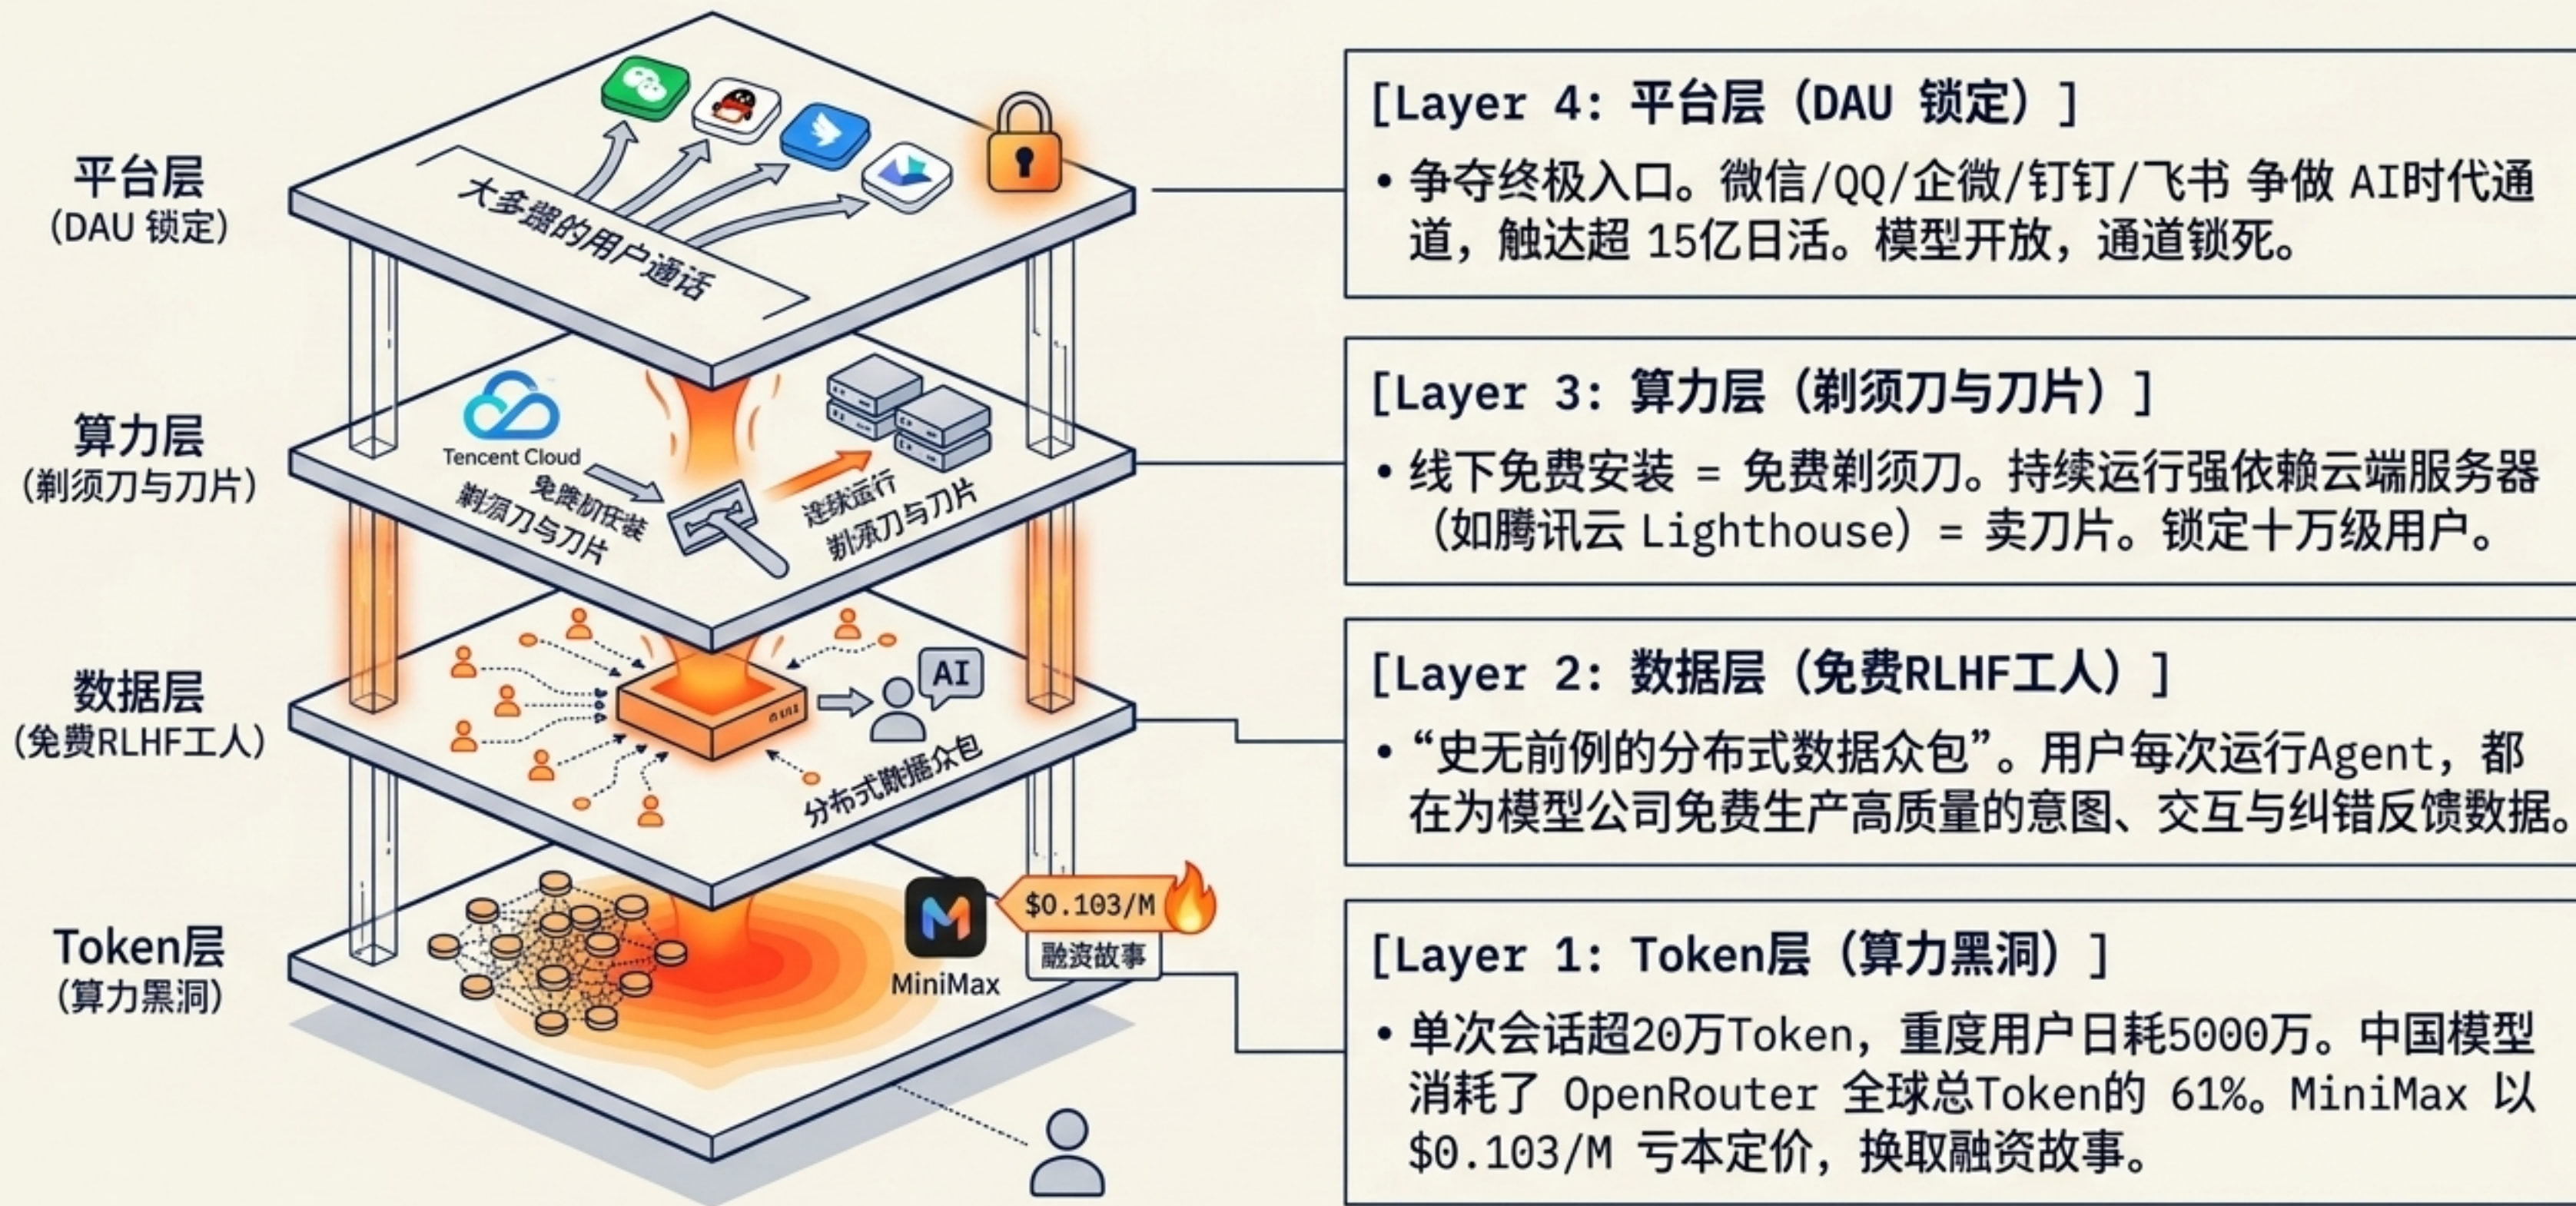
平台层
(DAU 锁定)

大多数的用户通话

算力层
(剃须刀与刀片)

Tencent Cloud
免费初任装
剃须刀与刀片
连续运行
剃须刀与刀片

数据层
(免费RLHF工人)

AI
分布式数据众包

Token层
(算力黑洞)

MiniMax
$0.103/M
融资故事

[Layer 4: 平台层（DAU 锁定）]
• 争夺终极入口。微信/QQ/企微/钉钉/飞书 争做 AI时代通道，触达超 15亿日活。模型开放，通道锁死。

[Layer 3: 算力层（剃须刀与刀片）]
• 线下免费安装 = 免费剃须刀。持续运行强依赖云端服务器（如腾讯云 Lighthouse）= 卖刀片。锁定十万级用户。

[Layer 2: 数据层（免费RLHF工人）]
• “史无前例的分布式数据众包”。用户每次运行Agent，都在为模型公司免费生产高质量的意图、交互与纠错反馈数据。

[Layer 1: Token层（算力黑洞）]
• 单次会话超20万Token，重度用户日耗5000万。中国模型消耗了 OpenRouter 全球总Token的 61%。MiniMax 以 $0.103/M 亏本定价，换取融资故事。